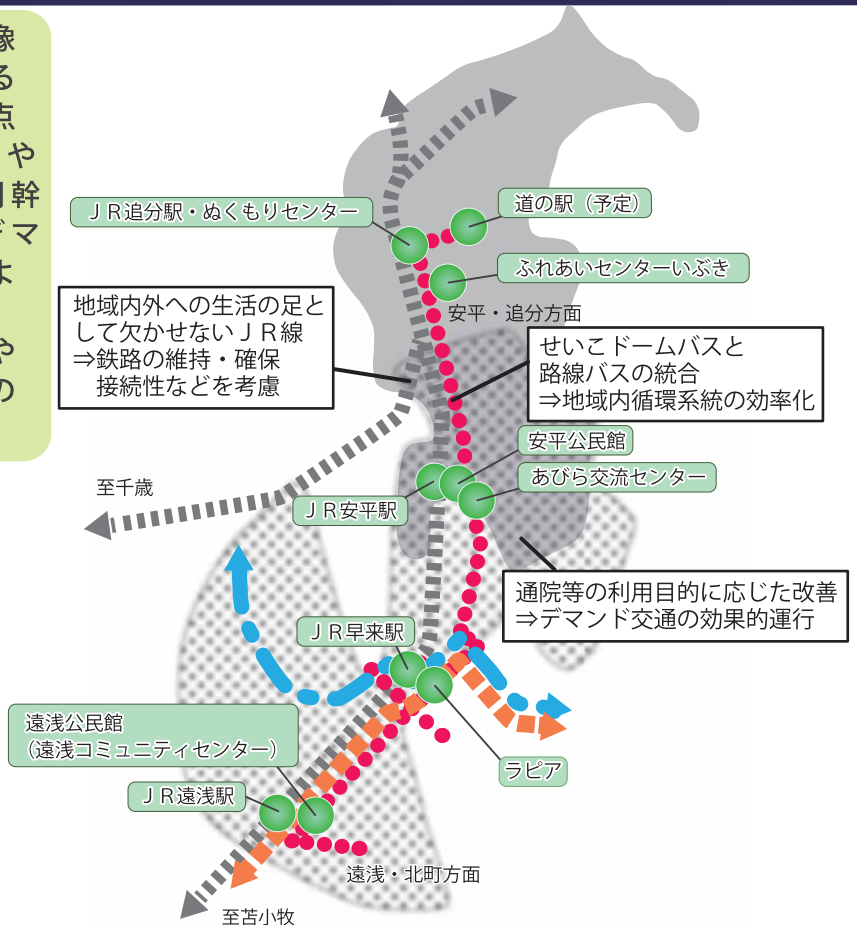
縁
る
点　や
幹
マ
よ
や
の

ＪＲ追分駅・ぬくもりセンター

道の駅（予定）

ふれあいセンターいぶき

安平・追分方面

地域内外への生活の足として欠かせないＪＲ線
⇒鉄路の維持・確保
接続性などを考慮

せいこドームバスと
路線バスの統合
⇒地域内循環系統の効率化

安平公民館

あびら交流センター

至千歳

ＪＲ安平駅

通院等の利用目的に応じた改善
⇒デマンド交通の効果的運行

ＪＲ早来駅

遠浅公民館
（遠浅コミュニティセンター）

ラピア

ＪＲ遠浅駅

遠浅・北町方面

至苫小牧